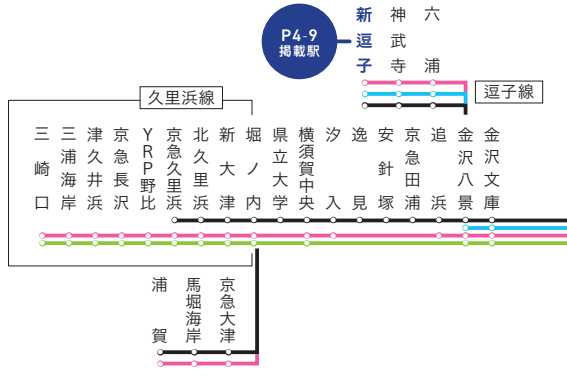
P4-9
掲載駅

新逗子
神武寺
六浦

逗子線

久里浜線

三崎口
三浦海岸
津久井浜
京急長沢
YRP野比
京急久里浜
北久里浜
新大津
堀ノ内
県立大学
横須賀中央
汐入
逸見
安針塚
京急田浦
追浜
金沢八景
金沢文庫

浦賀
馬堀海岸
京急大津